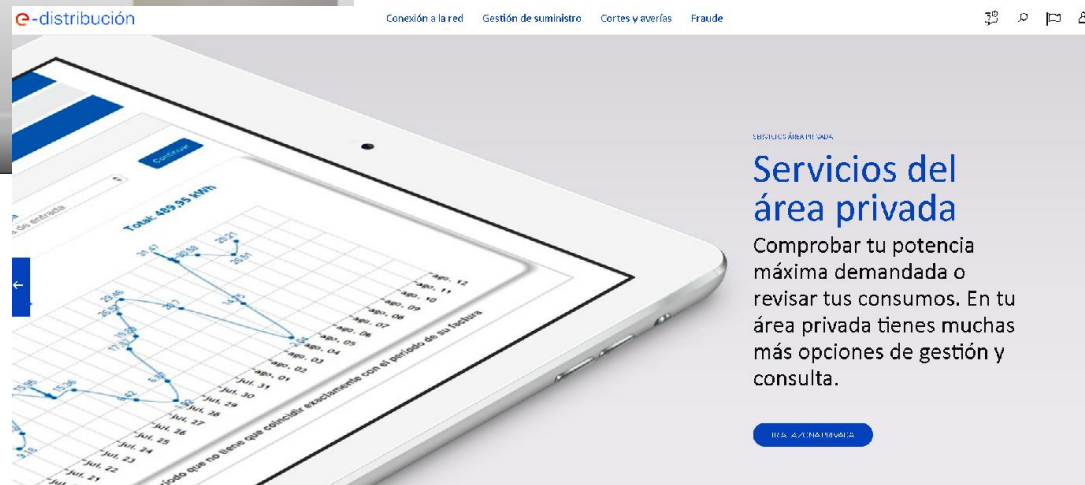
e-distribución

Conexión a la red Gestión de suministro Cortes y averías Fraude

Continuar

Total: 489.95 kWh

ago. 12
ago. 11
ago. 10
ago. 09
ago. 08
ago. 07
ago. 06
ago. 05
ago. 04
ago. 03
ago. 02
ago. 01
jul. 31
jul. 30
jul. 29
jul. 28
jul. 27
jul. 26
jul. 25
jul. 24
jul. 23
jul. 22
jul. 21

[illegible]iodo que no tiene que coincidir exactamente con el periodo de su factura

SERVICIOS ÁREA PRIVADA

Servicios del área privada

Comprobar tu potencia máxima demandada o revisar tus consumos. En tu área privada tienes muchas más opciones de gestión y consulta.

IR A ZONA PRIVADA